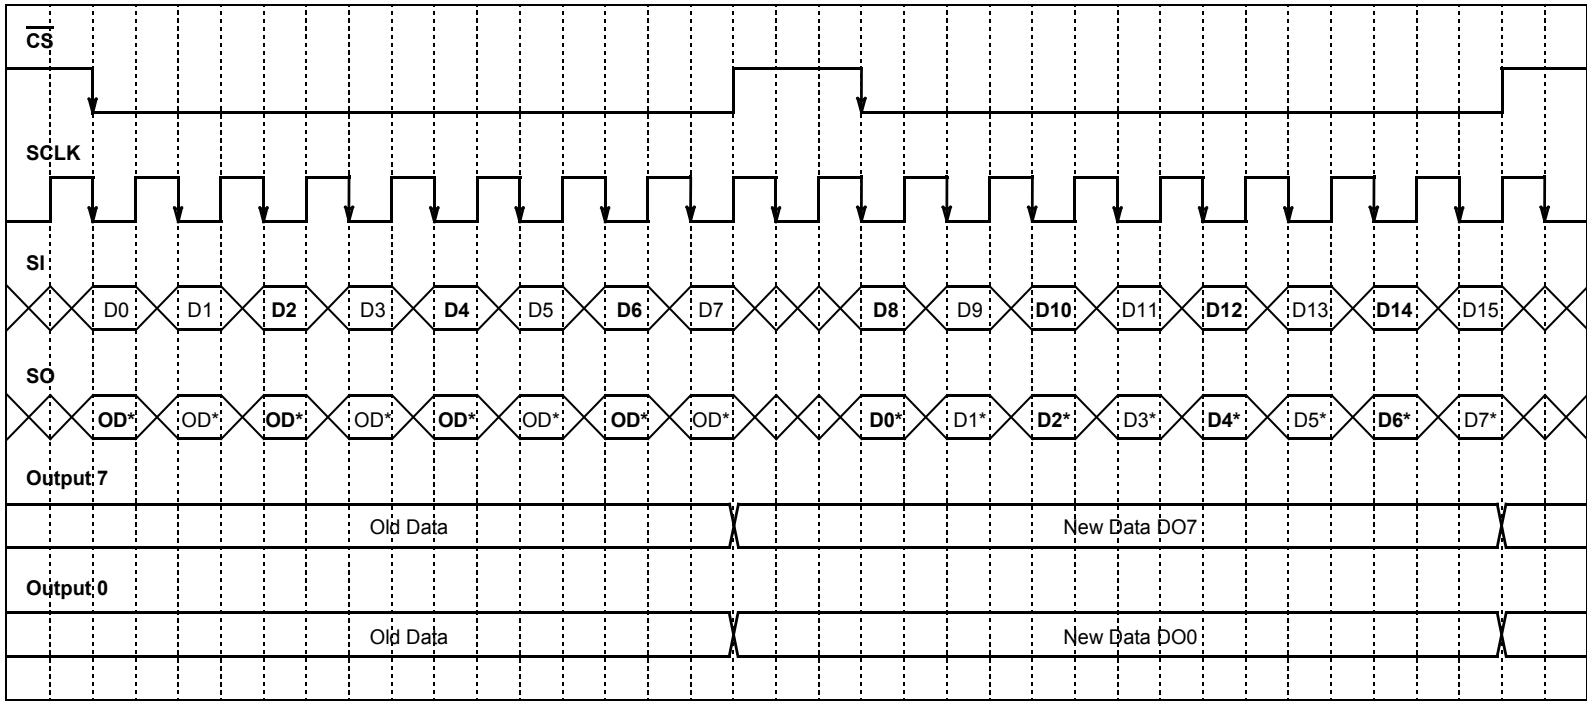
$\overline{CS}$

SCLK

SI

D0 D1 D2 D3 D4 D5 D6 D7 D8 D9 D10 D11 D12 D13 D14 D15

SO

OD* OD* OD* OD* OD* OD* OD* OD* D0* D1* D2* D3* D4* D5* D6* D7*

Output 7

Old Data

New Data DO7

Output 0

Old Data

New Data DO0